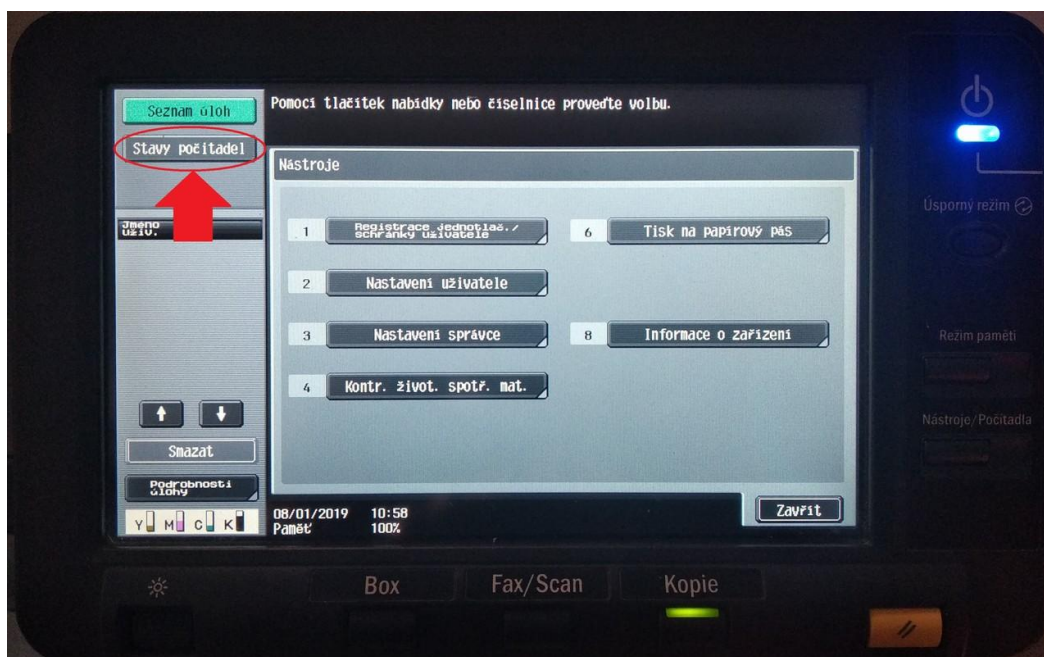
Seznam úloh

Stavy počitadel

Jméno uživ.

Smazat

Podrobnosti úlohy

Y M C K

Pomocí tlačítek nabídky nebo číselnice proveďte volbu.

Nástroje

1 Registrace jednotlaž./ schránky uživatele

6 Tisk na papírový pás

2 Nastavení uživatele

3 Nastavení správce

8 Informace o zařízení

4 Kontr. život. spotř. mat.

08/01/2019 10:58
Paměť 100%

Zavřít

Úsporný režim

Režim paměti

Nástroje/Počitadla

Box

Fax/Scan

Kopie